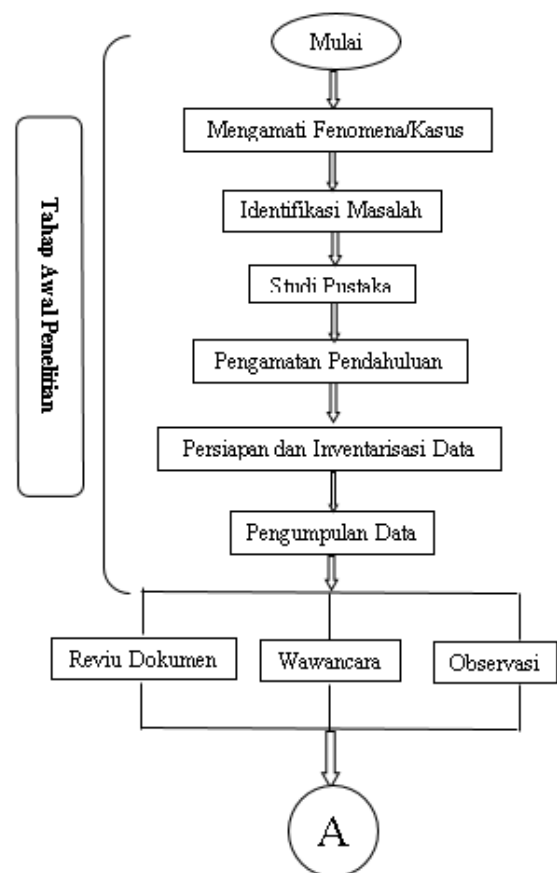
Tahap Awal Penelitian

Mulai

Mengamati Fenomena/Kasus

Identifikasi Masalah

Studi Pustaka

Pengamatan Pendahuluan

Persiapan dan Inventarisasi Data

Pengumpulan Data

Reviu Dokumen

Wawancara

Observasi

A